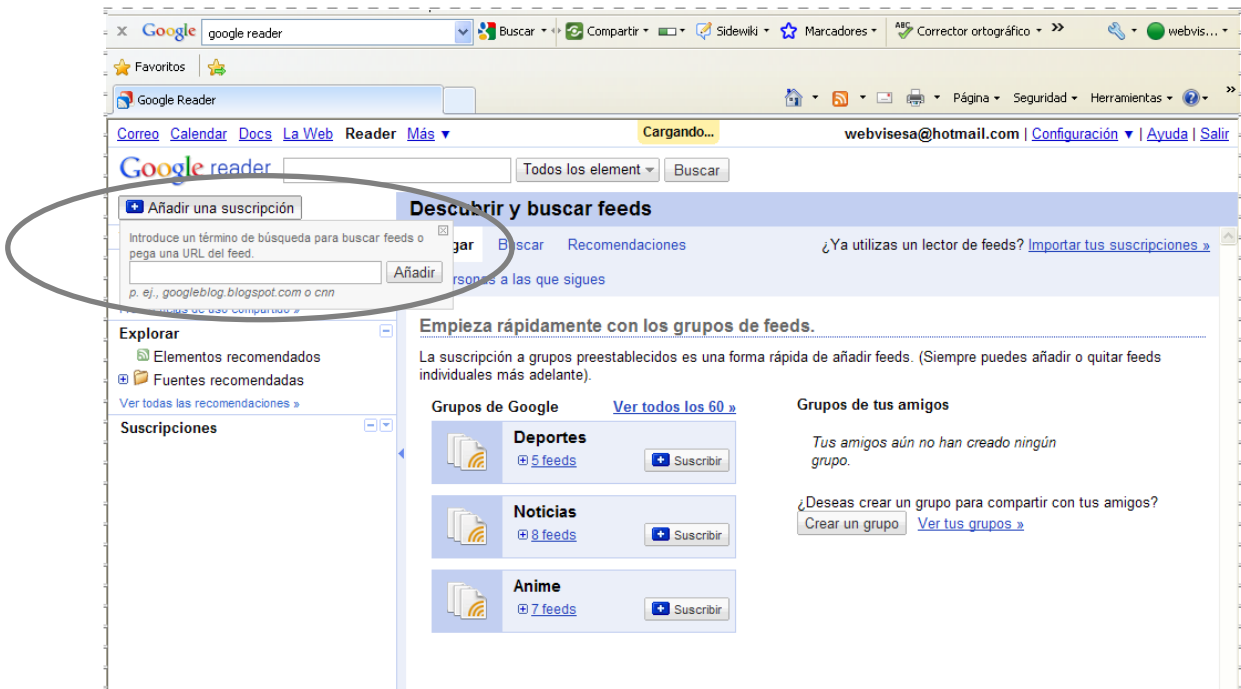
x Google google reader Buscar • Compartir • Sidewiki • Marcadores • Corrector ortográfico • » webvis... •

Favoritos

Google Reader

Página • Seguridad • Herramientas •

Correo Calendar Docs La Web Reader Más ▾ Cargando... webvisesa@hotmail.com | Configuración ▾ | Ayuda | Salir

Google reader Todos los element Buscar

Añadir una suscripción

Introduce un término de búsqueda para buscar feeds o pega una URL del feed.

Añadir

p. ej., googleblog.blogspot.com o cnn

Explorar

Elementos recomendados

Fuentes recomendadas

Ver todas las recomendaciones »

Suscripciones

Descubrir y buscar feeds

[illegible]gar Buscar Recomendaciones ¿Ya utilizas un lector de feeds? Importar tus suscripciones »

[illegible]rsonas a las que sigues

Empieza rápidamente con los grupos de feeds.

La suscripción a grupos preestablecidos es una forma rápida de añadir feeds. (Siempre puedes añadir o quitar feeds individuales más adelante).

Grupos de Google Ver todos los 60 »

Deportes
5 feeds Suscribir

Noticias
8 feeds Suscribir

Anime
7 feeds Suscribir

Grupos de tus amigos

Tus amigos aún no han creado ningún grupo.

¿Deseas crear un grupo para compartir con tus amigos?

Crear un grupo Ver tus grupos »